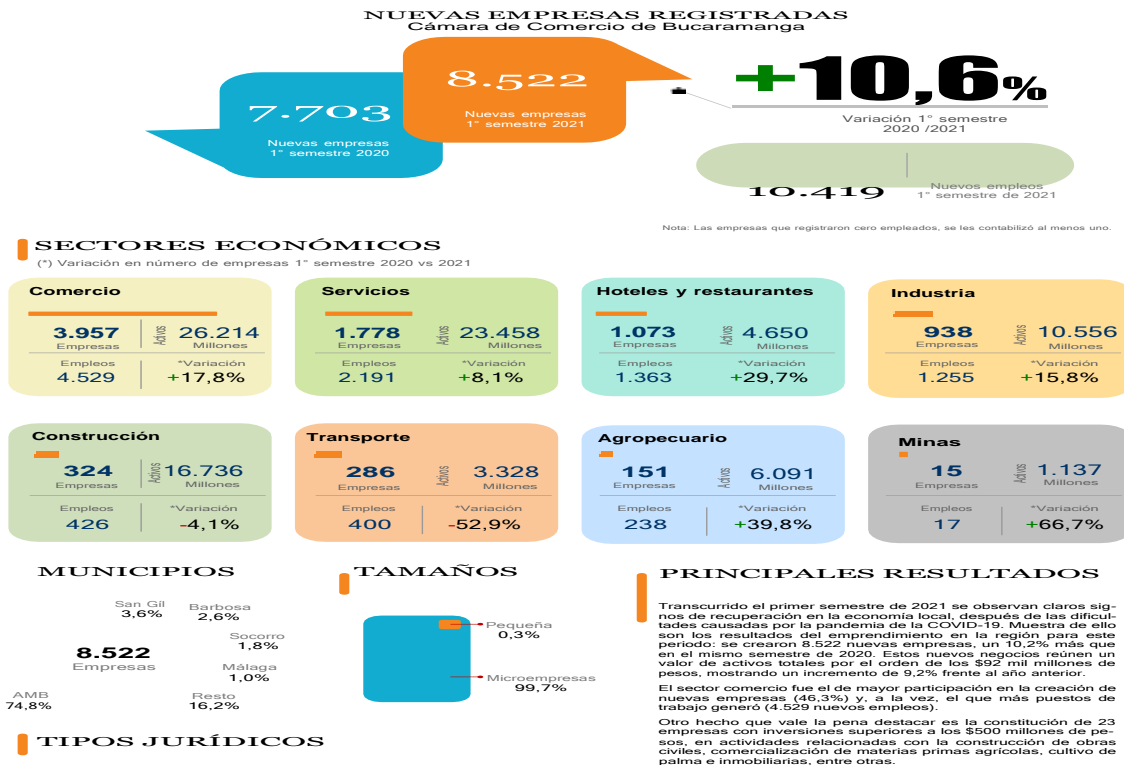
NUEVAS EMPRESAS REGISTRADAS
Cámara de Comercio de Bucaramanga

7.703
Nuevas empresas
1° semestre 2020

8.522
Nuevas empresas
1° semestre 2021

+10,6%
Variación 1° semestre
2020 /2021

10.419
Nuevos empleos
1° semestre de 2021

Nota: Las empresas que registraron cero empleados, se les contabilizó al menos uno.

SECTORES ECONÓMICOS
(*) Variación en número de empresas 1° semestre 2020 vs 2021

Comercio
3.957 Empresas
Activos 26.214 Millones
Empleos 4.529
*Variación +17,8%

Servicios
1.778 Empresas
Activos 23.458 Millones
Empleos 2.191
*Variación +8,1%

Hoteles y restaurantes
1.073 Empresas
Activos 4.650 Millones
Empleos 1.363
*Variación +29,7%

Industria
938 Empresas
Activos 10.556 Millones
Empleos 1.255
*Variación +15,8%

Construcción
324 Empresas
Activos 16.736 Millones
Empleos 426
*Variación -4,1%

Transporte
286 Empresas
Activos 3.328 Millones
Empleos 400
*Variación -52,9%

Agropecuario
151 Empresas
Activos 6.091 Millones
Empleos 238
*Variación +39,8%

Minas
15 Empresas
Activos 1.137 Millones
Empleos 17
*Variación +66,7%

MUNICIPIOS
San Gil 3,6%
Barbosa 2,6%
Socorro 1,8%
8.522 Empresas
Málaga 1,0%
AMB 74,8%
Resto 16,2%

TAMAÑOS
Pequeña 0,3%
Microempresas 99,7%

PRINCIPALES RESULTADOS
Transcurrido el primer semestre de 2021 se observan claros signos de recuperación en la economía local, después de las dificultades causadas por la pandemia de la COVID-19. Muestra de ello son los resultados del emprendimiento en la región para este periodo: se crearon 8.522 nuevas empresas, un 10,2% más que en el mismo semestre de 2020. Estos nuevos negocios reúnen un valor de activos totales por el orden de los $92 mil millones de pesos, mostrando un incremento de 9,2% frente al año anterior.

El sector comercio fue el de mayor participación en la creación de nuevas empresas (46,3%) y, a la vez, el que más puestos de trabajo generó (4.529 nuevos empleos).

Otro hecho que vale la pena destacar es la constitución de 23 empresas con inversiones superiores a los $500 millones de pesos, en actividades relacionadas con la construcción de obras civiles, comercialización de materias primas agrícolas, cultivo de palma e inmobiliarias, entre otras.

TIPOS JURÍDICOS